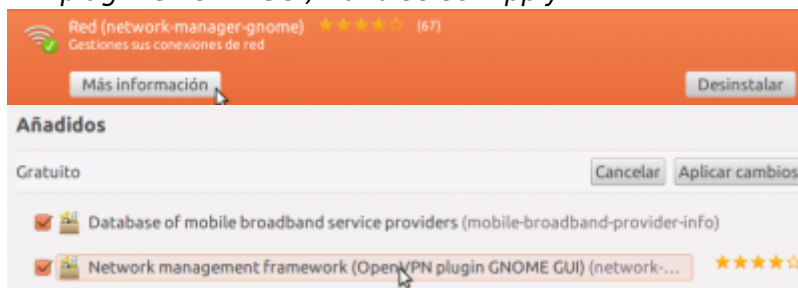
Red (network-manager-gnome) (67)
Gestiones sus conexiones de red

Más información

Desinstalar

Añadidos

Gratuito

Cancelar

Aplicar cambios

Database of mobile broadband service providers (mobile-broadband-provider-info)

Network management framework (OpenVPN plugin GNOME GUI) (network-...